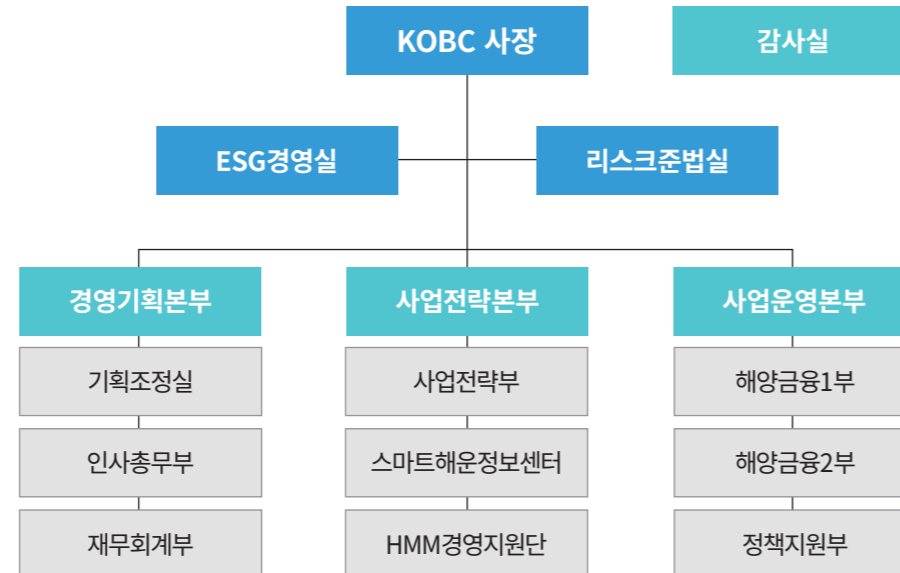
KOBC 사장

감사실

ESG경영실

리스크준법실

경영기획본부

기획조정실

인사총무부

재무회계부

사업전략본부

사업전략부

스마트해운정보센터

HMM경영지원단

사업운영본부

해양금융1부

해양금융2부

정책지원부